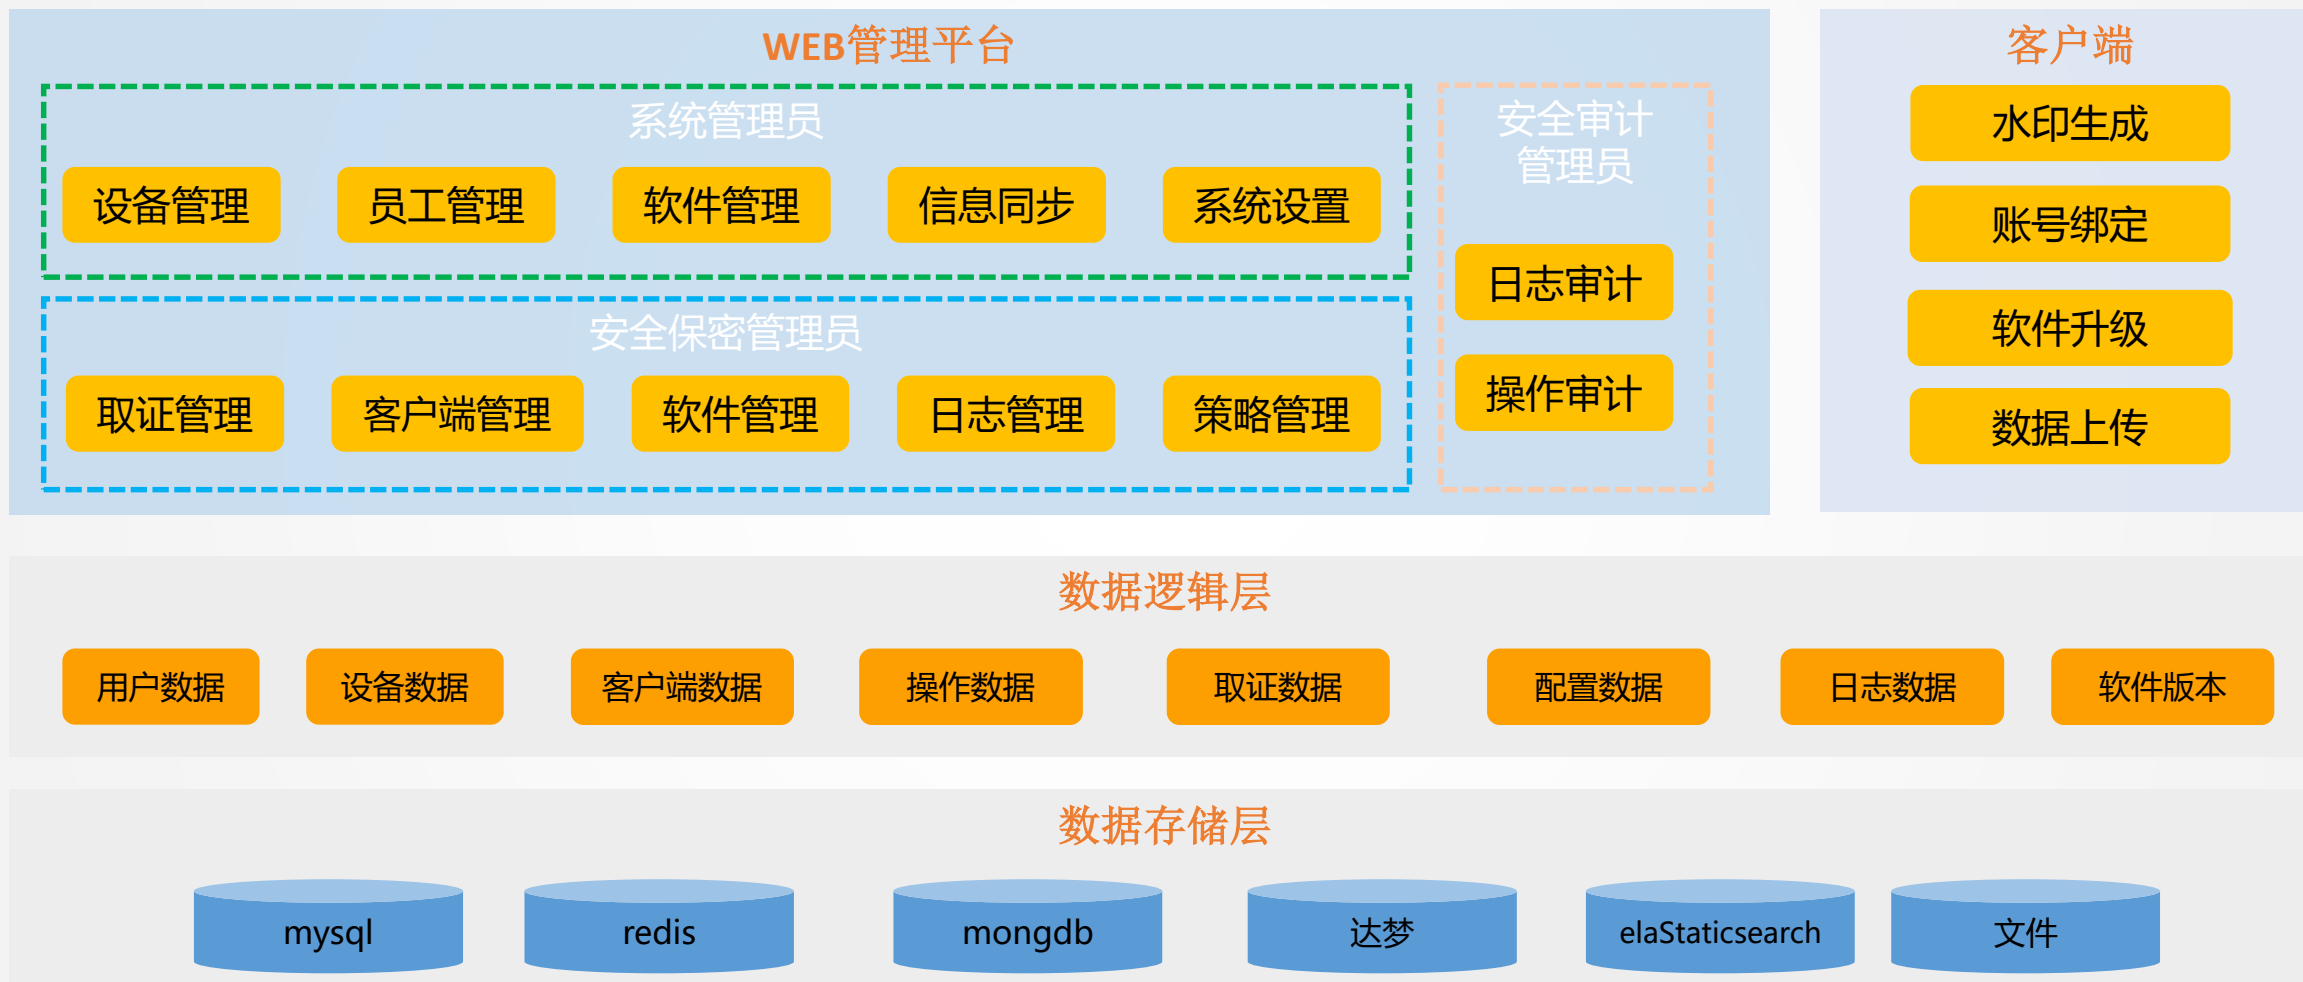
WEB管理平台

系统管理员

设备管理 员工管理 软件管理 信息同步 系统设置

安全保密管理员

取证管理 客户端管理 软件管理 日志管理 策略管理

安全审计管理员

日志审计

操作审计

客户端

水印生成

账号绑定

软件升级

数据上传

数据逻辑层

用户数据 设备数据 客户端数据 操作数据 取证数据 配置数据 日志数据 软件版本

数据存储层

mysql redis mongdb 达梦 elaStaticsearch 文件